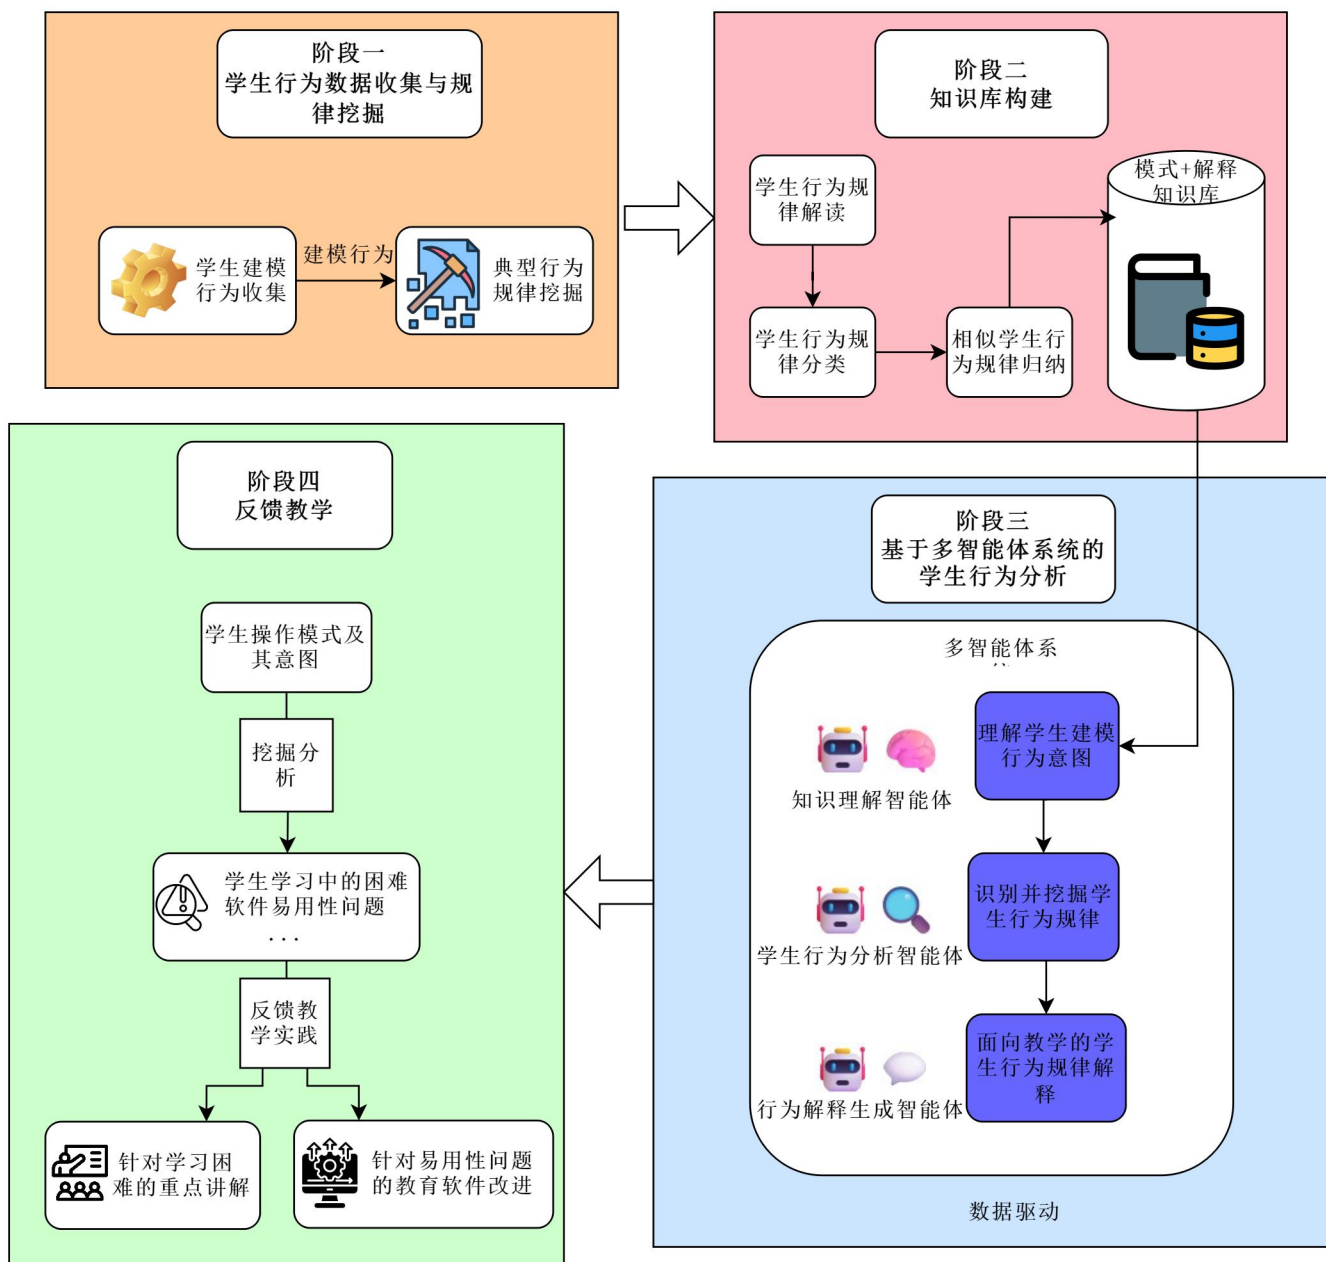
阶段一
学生行为数据收集与规律挖掘

学生建模行为收集

建模行为

典型行为规律挖掘

阶段二
知识库构建

学生行为规律解读

学生行为规律分类

相似学生行为规律归纳

模式+解释知识库

阶段四
反馈教学

学生操作模式及其意图

挖掘分析

学生学习中的困难
软件易用性问题
...

反馈教学实践

针对学习困难的重点讲解

针对易用性问题的教育软件改进

阶段三
基于多智能体系统的学生行为分析

多智能体系

理解学生建模行为意图

知识理解智能体

识别并挖掘学生行为规律

学生行为分析智能体

面向教学的学生行为规律解释

行为解释生成智能体

数据驱动